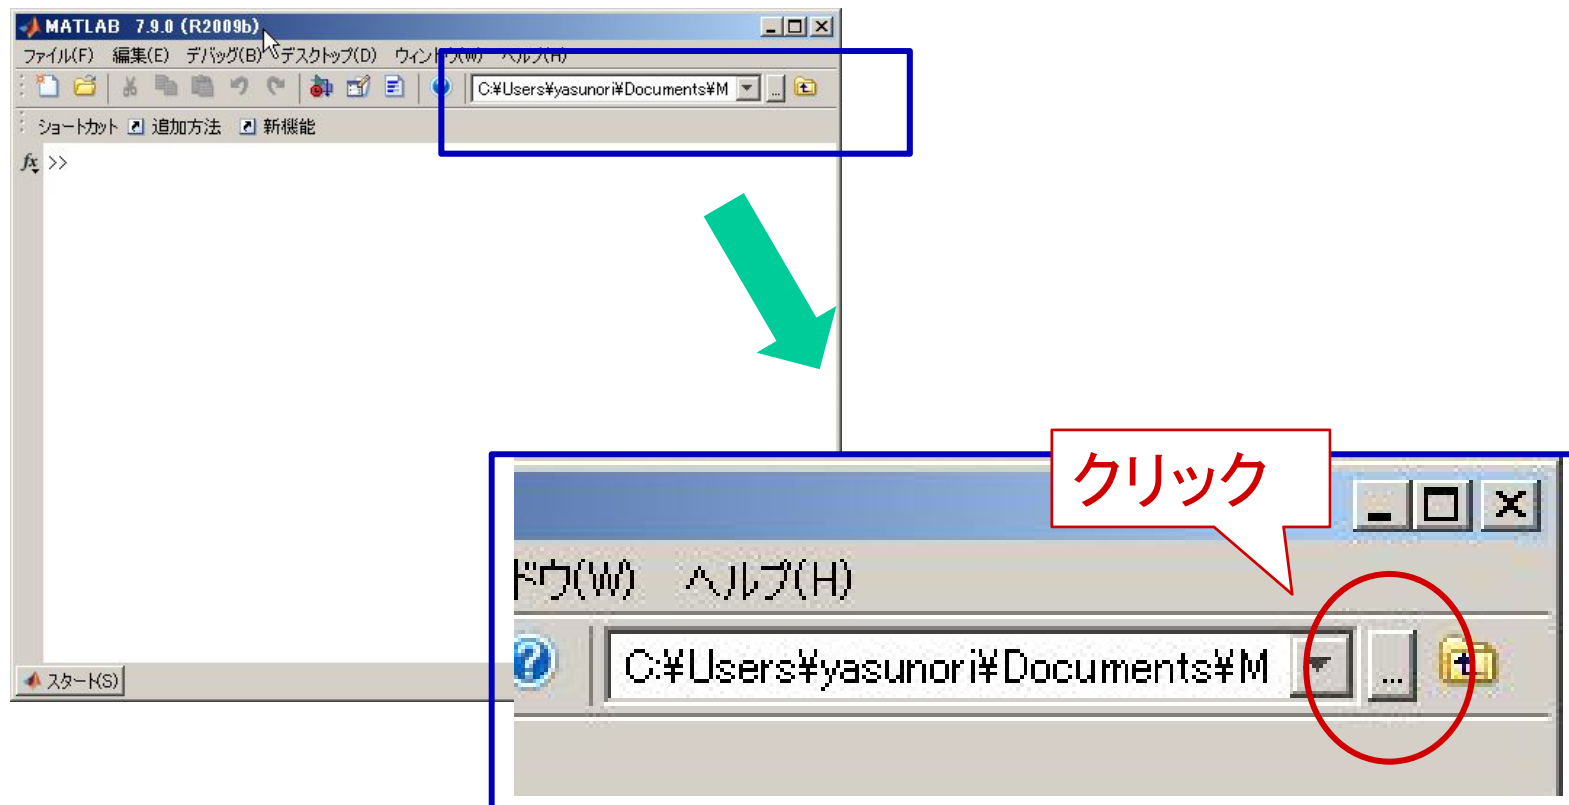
MATLAB 7.9.0 (R2009b)

ファイル(F) 編集(E) デバッグ(B) デスクトップ(D) ウィンドウ(W) ヘルプ(H)

C:¥Users¥yasunori¥Documents¥M

ショートカット 追加方法 新機能

$fx$ >>

スタート(S)

クリック

ドウ(W) ヘルプ(H)

C:¥Users¥yasunori¥Documents¥M

...